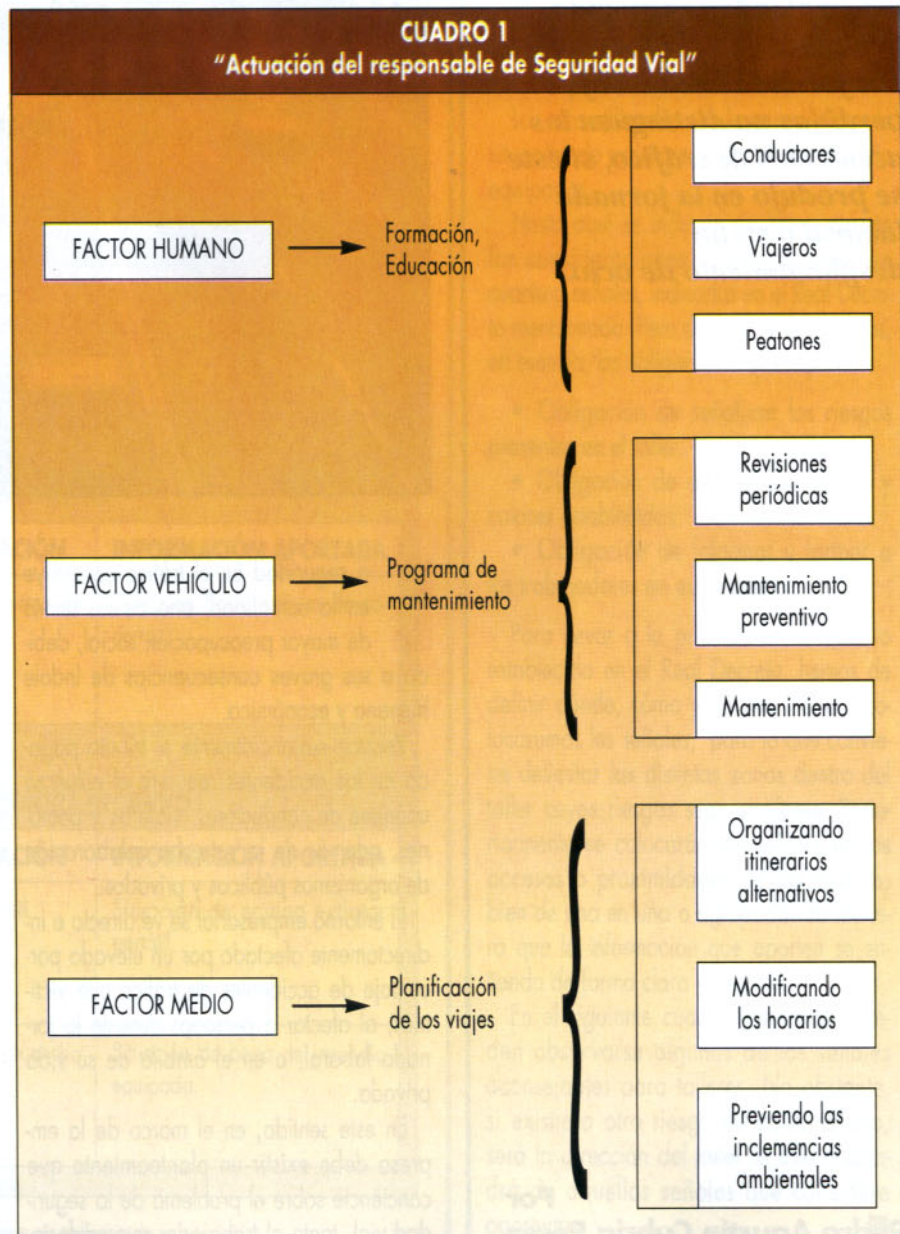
CUADRO 1
"Actuación del responsable de Seguridad Vial"

FACTOR HUMANO → Formación, Educación

Conductores

Viajeros

Peatones

FACTOR VEHÍCULO → Programa de mantenimiento

Revisiones periódicas

Mantenimiento preventivo

Mantenimiento

FACTOR MEDIO → Planificación de los viajes

Organizando itinerarios alternativos

Modificando los horarios

Previendo las inclemencias ambientales